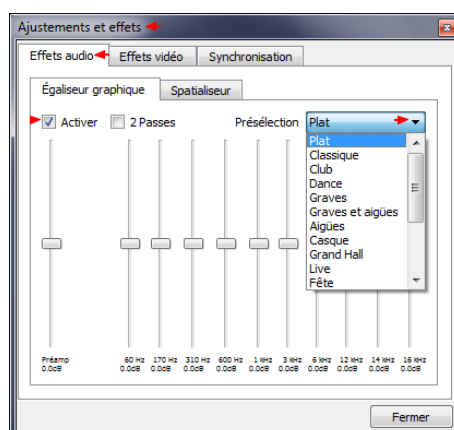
Ajustements et effets

Effets audio | Effets vidéo | Synchronisation

Égaliseur graphique | Spatialiseur

Activer 2 Passes Présélection Plat

Plat
Classique
Club
Dance
Graves
Graves et aigües
Aigües
Casque
Grand Hall
Live
Fête

Préamp 0.0dB
60 Hz 0.0dB
170 Hz 0.0dB
310 Hz 0.0dB
600 Hz 0.0dB
1 kHz 0.0dB
3 kHz 0.0dB
6 kHz 0.0dB
12 kHz 0.0dB
14 kHz 0.0dB
16 kHz 0.0dB

Fermer